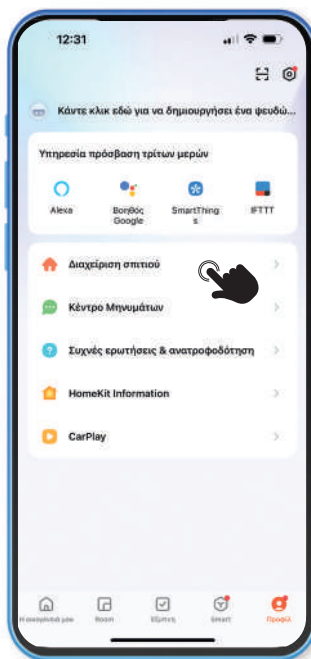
12:31

Κάντε κλικ εδώ για να δημιουργήσει ένα ψευδώ...

Υπηρεσία πρόσβαση τρίτων μερών

Alexa

Βοηθός Google

SmartThings

IFTTT

Διαχείριση σπιτιού

Κέντρο Μηνυμάτων

Συχνές ερωτήσεις & ανατροφοδότηση

HomeKit Information

CarPlay

Η οικογένειά μου

Room

Εξυπνη

Smart

Προφίλ